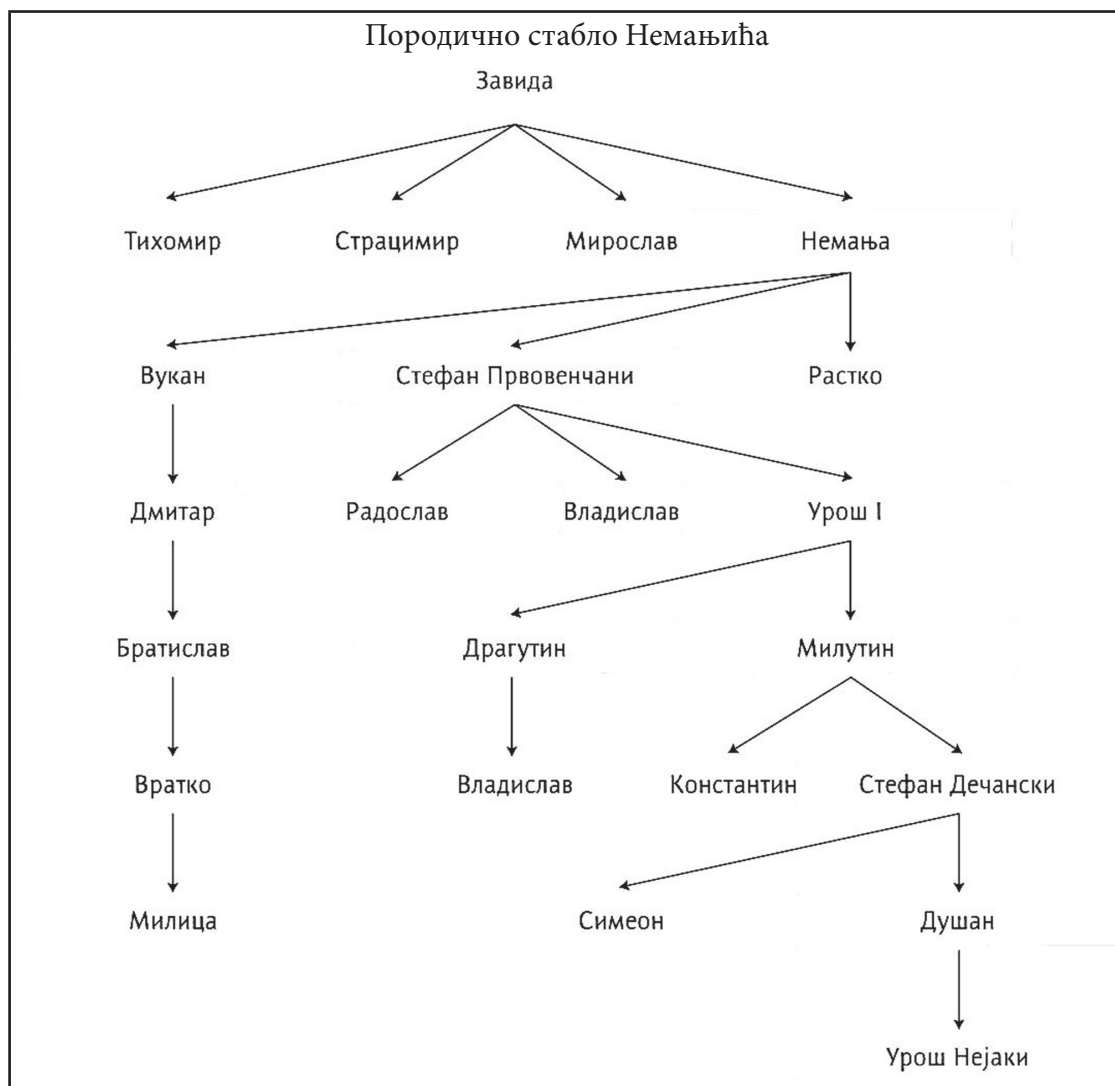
Породично стабло Немањића

Завида

Тихомир Страцимир Мирослав Немања

Вукан Стефан Првовенчани Растко

Дмитар Радослав Владислав Урош I

Братислав Драгутин Милутин

Вратко Владислав Константин Стефан Дечански

Милица Симеон Душан

Урош Нејаки